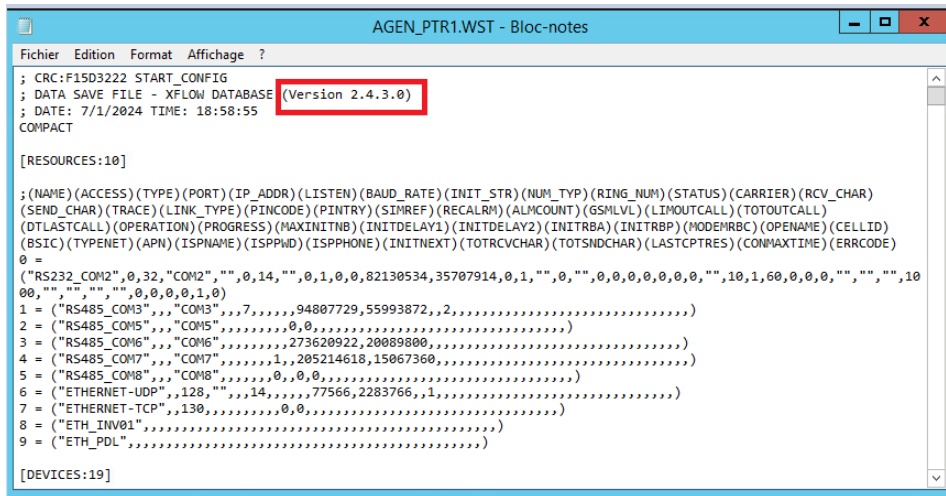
AGEN_PTR1.WST - Bloc-notes

Fichier Edition Format Affichage ?

; CRC:F15D3222 START_CONFIG
; DATA SAVE FILE - XFLOW DATABASE (Version 2.4.3.0)
; DATE: 7/1/2024 TIME: 18:58:55
COMPACT

[RESOURCES:10]

;(NAME)(ACCESS)(TYPE)(PORT)(IP_ADDR)(LISTEN)(BAUD_RATE)(INIT_STR)(NUM_TYP)(RING_NUM)(STATUS)(CARRIER)(RCV_CHAR)(SEND_CHAR)(TRACE)(LINK_TYPE)(PINCODE)(PINTRY)(SIMREF)(RECALRM)(ALMCOUNT)(GSMLVL)(LIMOUTCALL)(TOTOUTCALL)(DTLASTCALL)(OPERATION)(PROGRESS)(MAXINITNB)(INITDELAY1)(INITDELAY2)(INITRBA)(INITRBP)(MODEMRBC)(OPENAME)(CELLID)(BSIC)(TYPENET)(APN)(ISPNAME)(ISPPWD)(ISPPHONE)(INITNEXT)(TOTRCVCHAR)(TOTSNDCHAR)(LASTCPTRES)(CONMAXTIME)(ERRCODE)
0 =
("RS232_COM2",0,32,"COM2","",0,14,"",0,1,0,0,82130534,35707914,0,1,"",0,"",0,0,0,0,0,0,0,0,"",10,1,60,0,0,0,"","","",1000,"","","","",0,0,0,0,1,0)
1 = ("RS485_COM3",,,"COM3",,,7,,,,,,94807729,55993872,,2,,,,,,,,,,,,,,,,,,,,,,,,,,,,,,,,,)
2 = ("RS485_COM5",,,"COM5",,,,,,,,,0,0,,,,,,,,,,,,,,,,,,,,,,,,,,,,,,,,,,)
3 = ("RS485_COM6",,,"COM6",,,,,,,,,273620922,20089800,,,,,,,,,,,,,,,,,,,,,,,,,,,,,,,,,)
4 = ("RS485_COM7",,,"COM7",,,,,,,1,,205214618,15067360,,,,,,,,,,,,,,,,,,,,,,,,,,,,,,,,,)
5 = ("RS485_COM8",,,"COM8",,,,,,,0,,0,0,,,,,,,,,,,,,,,,,,,,,,,,,,,,,,,,,,)
6 = ("ETHERNET-UDP",,128,"",,,,14,,,,,,77566,2283766,,1,,,,,,,,,,,,,,,,,,,,,,,,,,,,,)
7 = ("ETHERNET-TCP",,130,,,,,,,,,,0,0,,,,,,,,,,,,,,,,,,,,,,,,,,,,,,,,,,)
8 = ("ETH_INV01",,,,,,,,,,,,,,,,,,,,,,,,,,,,,,,,,,,,,,,,,,,,,,,)
9 = ("ETH_PDL",,,,,,,,,,,,,,,,,,,,,,,,,,,,,,,,,,,,,,,,,,,,,,,)

[DEVICES:19]